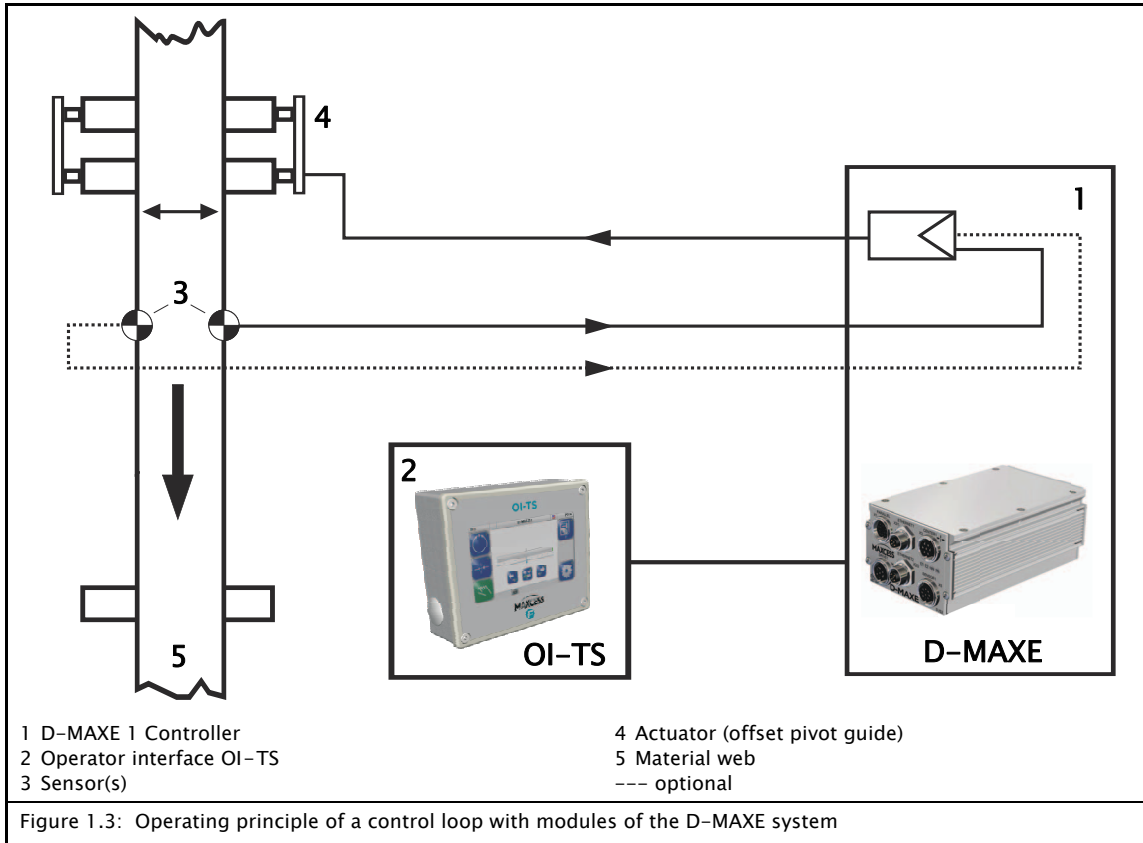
4

1

3

5

2

OI-TS

OI-TS

MAXCESS

D-MAXE

1 D-MAXE 1 Controller
2 Operator interface OI-TS
3 Sensor(s)

4 Actuator (offset pivot guide)
5 Material web
--- optional

Figure 1.3: Operating principle of a control loop with modules of the D-MAXE system